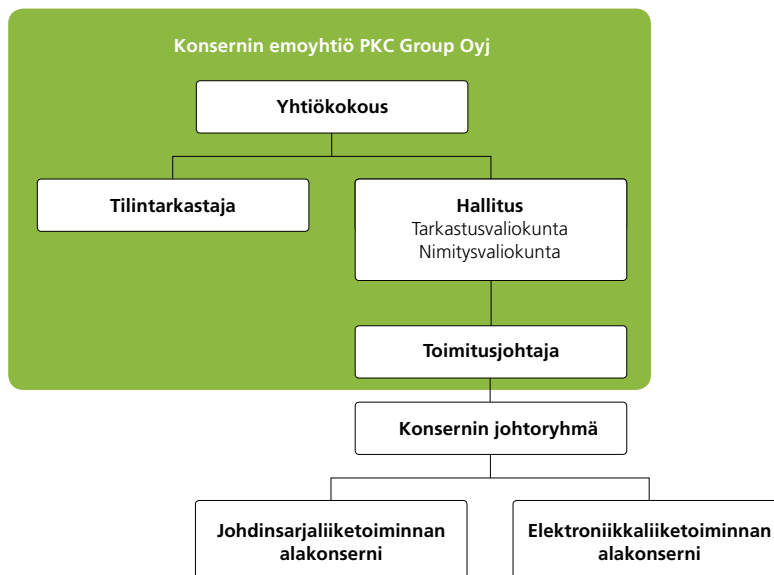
Konsernin emoyhtiö PKC Group Oyj

Yhtiökokous

Tilintarkastaja

Hallitus
Tarkastusvaliokunta
Nimitysvaliokunta

Toimitusjohtaja

Konsernin johtoryhmä

Johdinsarjaliiketoiminnan alakonserni

Elektroniikkaliiketoiminnan alakonserni